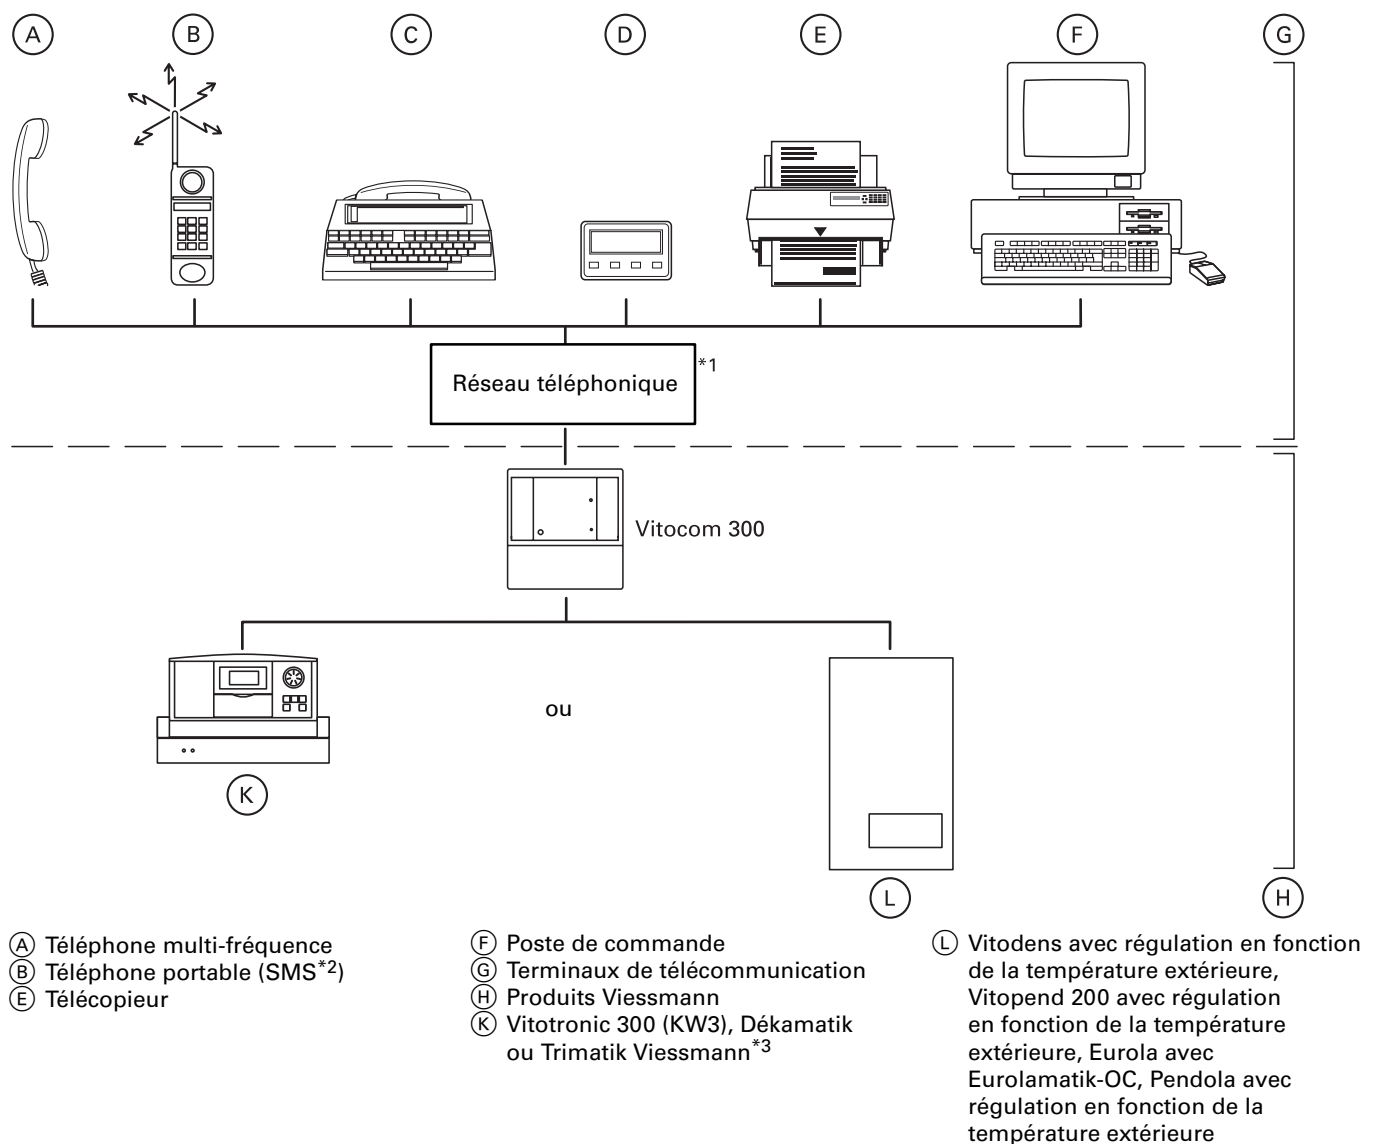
A B C D E F G

Réseau téléphonique *1

Vitocom 300

ou

K

L

H

A Téléphone multi-fréquence
B Téléphone portable (SMS$^{*2}$)
E Télécopieur

F Poste de commande
G Terminaux de télécommunication
H Produits Viessmann
K Vitotronic 300 (KW3), Dékamatik ou Trimatik Viessmann$^{*3}$

L Vitodens avec régulation en fonction de la température extérieure, Vitopend 200 avec régulation en fonction de la température extérieure, Eurola avec Eurolamatik-OC, Pendola avec régulation en fonction de la température extérieure